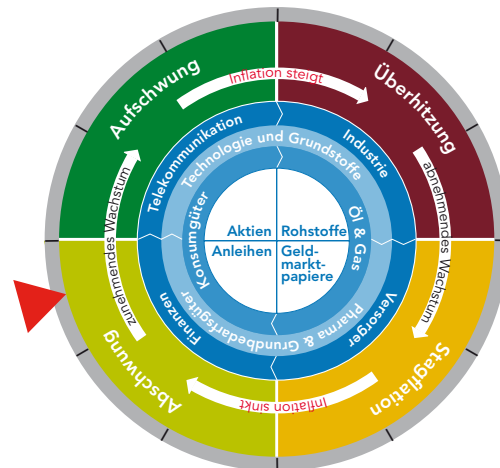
Aufschwung
Inflation steigt
Überhitzung
abnehmendes Wachstum
Stagflation
Inflation sinkt
Abschwung
zunehmendes Wachstum
Telekommunikation
Technologie und Grundstoffe
Industrie
Öl & Gas
Versorger
Pharma & Grundbedarfsgüter
Finanzen
Konsumgüter
Aktien
Rohstoffe
Anleihen
Geldmarktpapiere